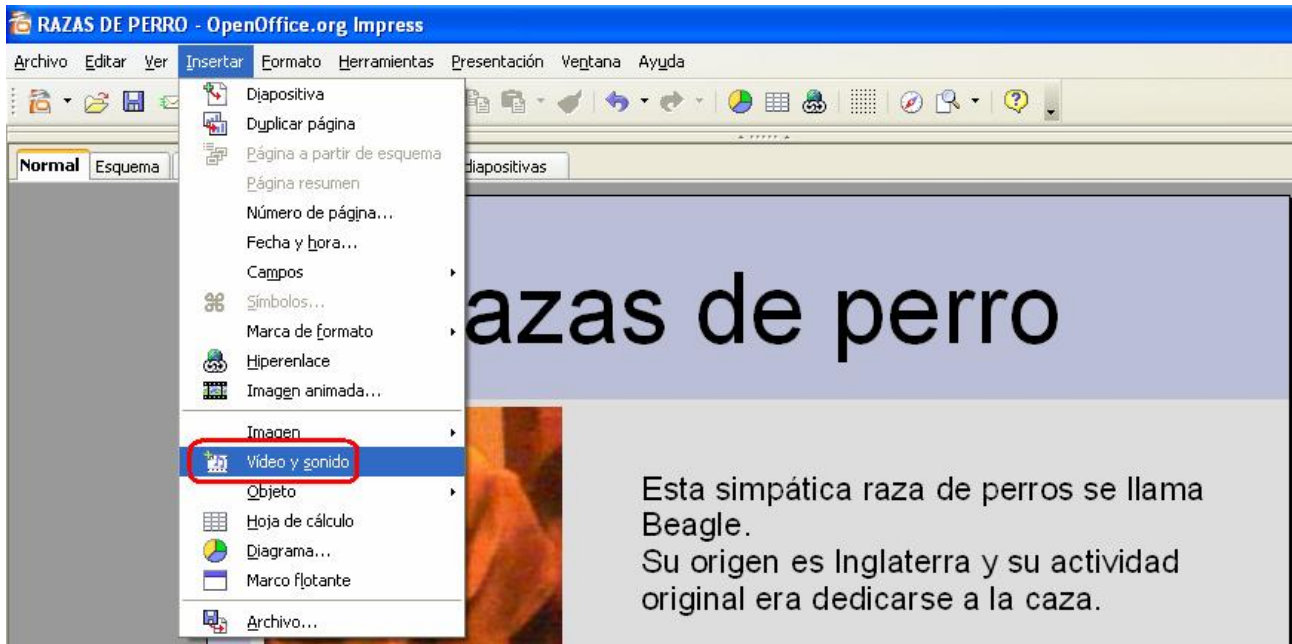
RAZAS DE PERRO - OpenOffice.org Impress

Archivo Editar Ver Insertar Formato Herramientas Presentación Ventana Ayuda

Normal Esquema diapositivas

Diapositiva
Duplicar página
Página a partir de esquema
Página resumen
Número de página...
Fecha y hora...
Campos
Símbolos...
Marca de formato
Hiperenlace
Imagen animada...
Imagen
Vídeo y sonido
Objeto
Hoja de cálculo
Diagrama...
Marco flotante
Archivo...

azas de perro

Esta simpática raza de perros se llama Beagle.
Su origen es Inglaterra y su actividad original era dedicarse a la caza.